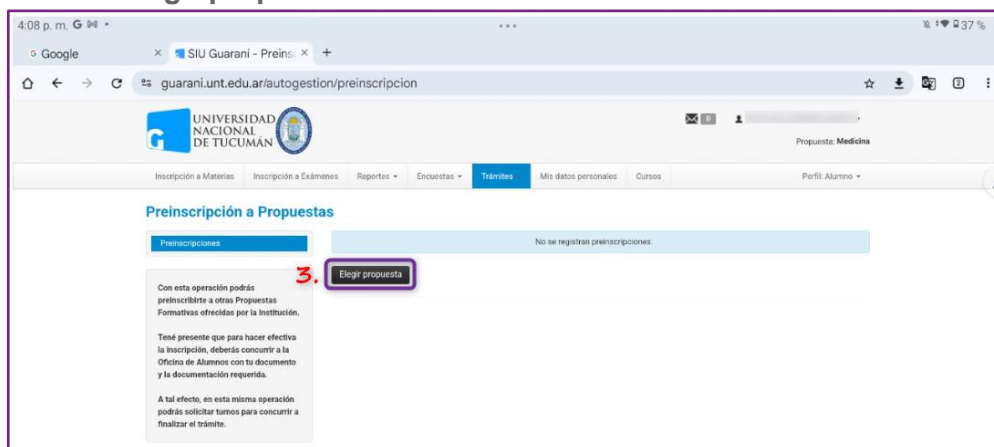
4:08 p. m. G M •

37 %

Google

SIU Guaraní - Preins

guarani.unt.edu.ar/autogestion/preinscripcion

UNIVERSIDAD NACIONAL DE TUCUMÁN

0

Propuesta: Medicina

Inscripción a Materias | Inscripción a Exámenes | Reportes | Encuestas | Trámites | Mis datos personales | Cursos | Perfil: Alumno

Preinscripción a Propuestas

Preinscripciones

No se registran preinscripciones.

3. Elegir propuesta

Con esta operación podrás preinscribirte a otras Propuestas Formativas ofrecidas por la Institución.

Tené presente que para hacer efectiva la inscripción, deberás concurrir a la Oficina de Alumnos con tu documento y la documentación requerida.

A tal efecto, en esta misma operación podrás solicitar turnos para concurrir a finalizar el trámite.